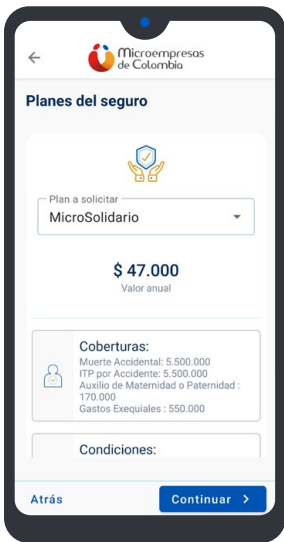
Microempresas de Colombia

Planes del seguro

Plan a solicitar
MicroSolidario

$ 47.000
Valor anual

Coberturas:
Muerte Accidental: 5.500.000
ITP por Accidente: 5.500.000
Auxilio de Maternidad o Paternidad : 170.000
Gastos Exequiales : 550.000

Condiciones:

Atrás
Continuar >